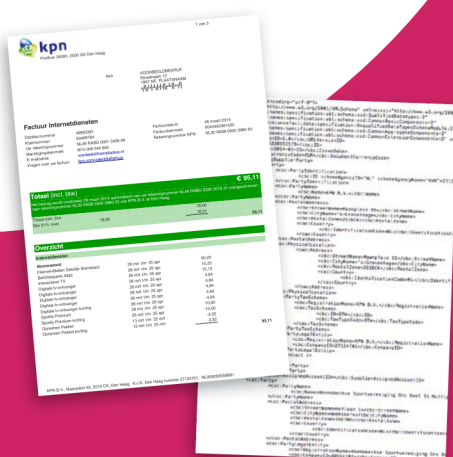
1 van 3

kpn

Postbus 30000, 2500 Den Haag

Aan VOORBEELDBEDRIJF
Straatnaam 12
1007 NE PLAATSNAAM

Factuur Internetdiensten

Factuurdatum 28 maart 2014

Totaal (incl. btw) € 95,11

Overzicht

Internetdiensten

Abonnement

Internet+Bellen Zakelijk Standaard 28 mrt t/m 25 apr
Beldiensten 28 mrt t/m 25 apr
Interactieve TV 28 mrt t/m 25 apr
Digitale tv-ontvanger 28 mrt t/m 25 apr
Digitale tv-ontvanger 28 mrt t/m 25 apr
Digitale tv-ontvanger 28 mrt t/m 25 apr
Digitale tv-ontvanger 28 mrt t/m 25 apr
Digitale tv-ontvanger korting 28 mrt t/m 25 apr
Spotify Premium 28 mrt t/m 25 apr
Spotify Premium korting 28 mrt t/m 25 apr
Opnemen Pakket 13 mrt t/m 25 mrt
Opnemen Pakket korting 13 mrt t/m 25 mrt

95,11

KPN B.V., Maanplein 55, 2516 CK, Den Haag, K.v.K. Den Haag nummer 27124701, NL009292058B01